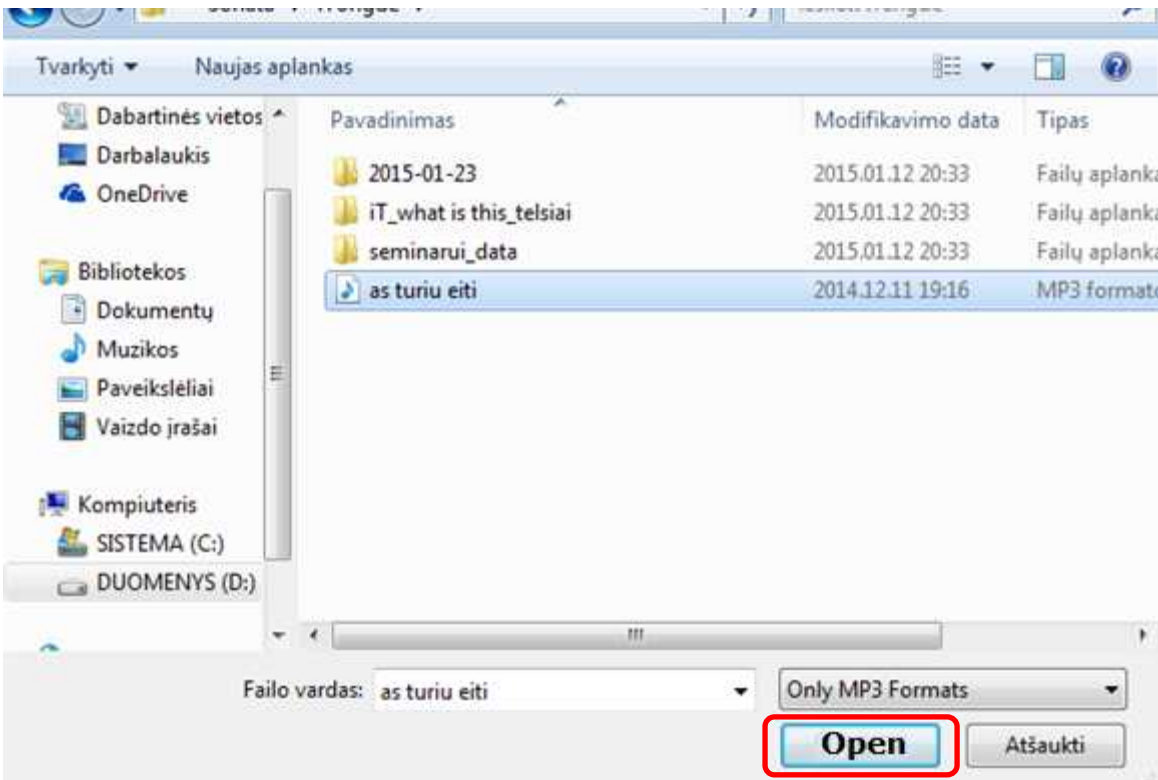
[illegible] ▸ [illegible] ▸

Tvarkyti ▾ Naujas aplankas

Dabartinės vietos
Darbalaukis
OneDrive

Bibliotekos
Dokumentų
Muzikos
Paveikslėliai
Vaizdo įrašai

Kompiuteris
SISTEMA (C:)
DUOMENYS (D:)

| Pavadinimas | Modifikavimo data | Tipas |
|---|---|---|
| 2015-01-23 | 2015.01.12 20:33 | Failų aplanka |
| iT_what is this_telsiai | 2015.01.12 20:33 | Failų aplanka |
| seminarui_data | 2015.01.12 20:33 | Failų aplanka |
| as turiu eiti | 2014.12.11 19:16 | MP3 formate |

Failo vardas: as turiu eiti

Only MP3 Formats

Open

Atšaukti